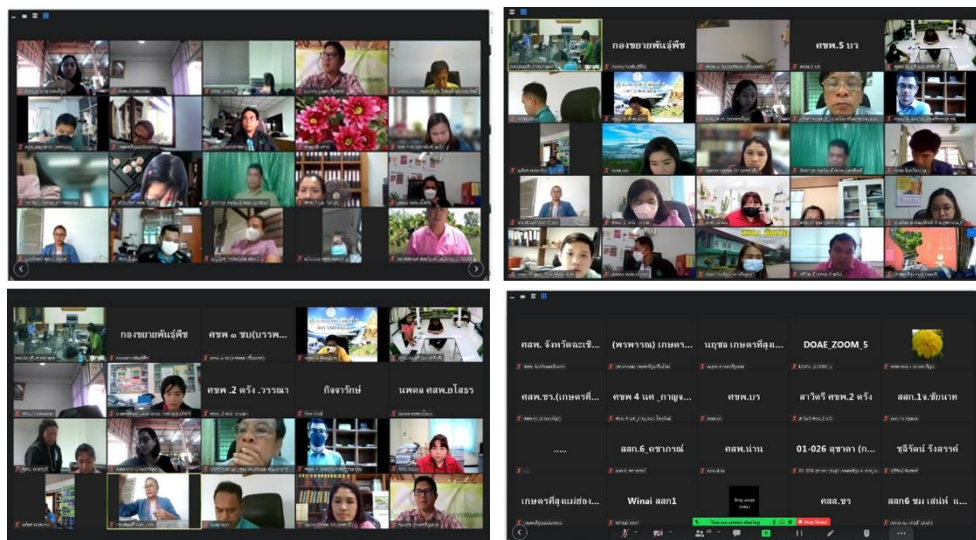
กองขยายพันธุ์พืช

ศขพ.5 บว

กองขยายพันธุ์พืช

ศขพ ๑ ชบ(บรรพ...

ศขพ .2 ตรัง .วรรณา

กิจจารักษ์

นพดล ศสพ.ยโสธร

ศสพ. จังหวัดฉะเชิ...

(พรพรรณ) เกษตร...

นฤชล เกษตรที่สูง...

DOAE_ZOOM_5

ศสพ.ชร.(เกษตรที่...

ศขพ 4 นศ _กาญจ...

ศขพ.บร

สาวตรี ศขพ.2 ตรัง

สลก.1จ.ชัยนาท

.....

สลก.6_ดุษฎารณ์

ศสพ.น่าน

01-026 สุชาดา (ก...

ชลีรัตน์ รังสรรค์

เกษตรที่สูงแม่ฮ่อง...

Winai สลก1

ศสล.ชร

สลก6 ชม เล่นห์ น...

You are screen sharing

Stop Share